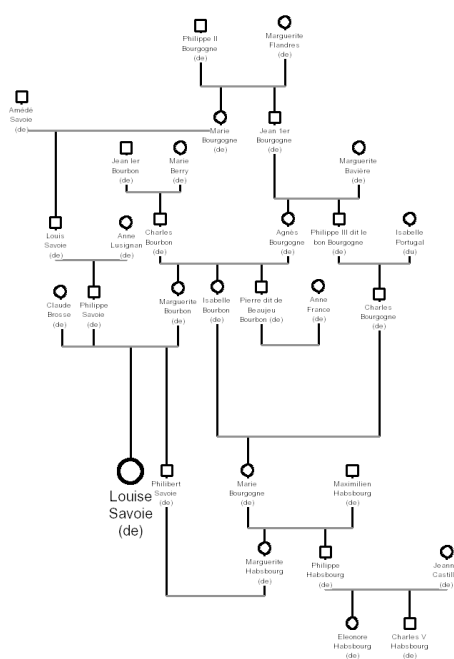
Philippe II Bourgogne (de)

Marguerite Flandres

Amédé Savoie (de)

Marie Bourgogne (de)

Jean 1er Bourgogne (de)

Jean 1er Bourbon (de)

Marie Berry (de)

Marguerite Bavière (de)

Charles Bourbon (de)

Louis Savoie (de)

Anne Lusignan (de)

Agnès Bourgogne (de)

Philippe III dit le bon Bourgogne (de)

Isabelle Portugal (du)

Claude Brosse (de)

Philippe Savoie (de)

Marguerite Bourbon (de)

Isabelle Bourbon (de)

Pierre dit de Beaujeu Bourbon (de)

Anne France (de)

Charles Bourgogne (de)

Louise Savoie (de)

Philibert Savoie (de)

Marie Bourgogne (de)

Maximilien Habsbourg (de)

Marguerite Habsbourg (de)

Philippe Habsbourg (de)

Jeann Castill (de)

Eleonore Habsbourg (de)

Charles V Habsbourg (de)